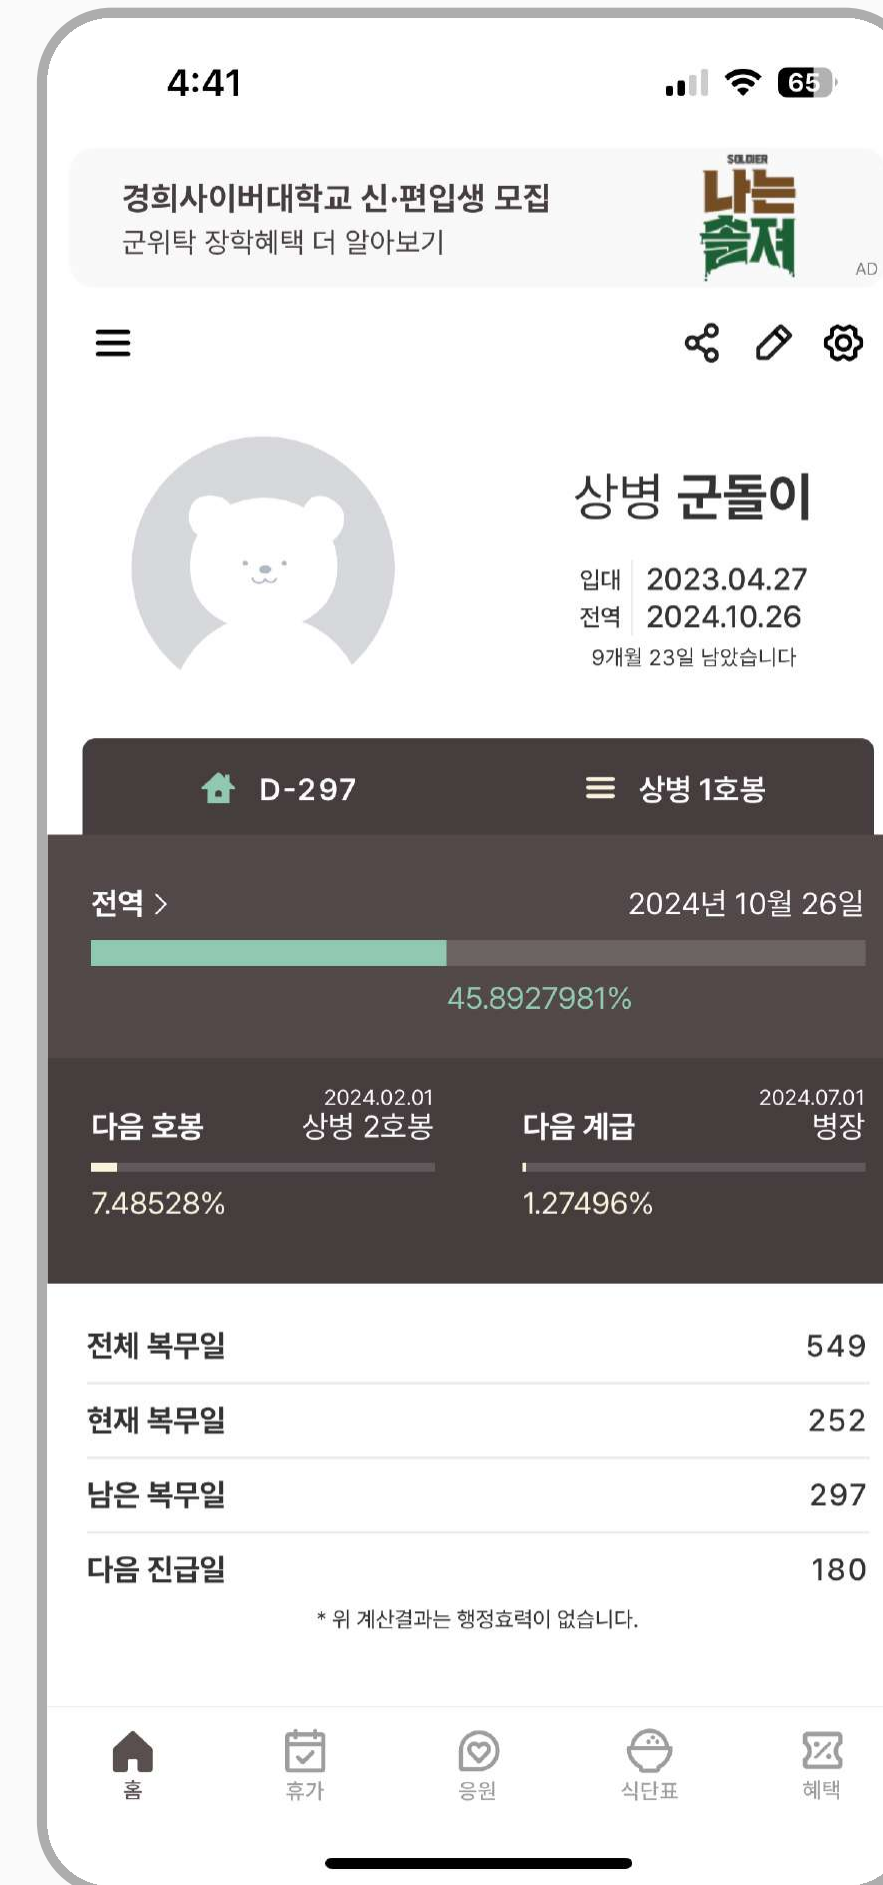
4:41

65

경희사이버대학교 신·편입생 모집
군위탁 장학혜택 더 알아보기

SOLDIER
나는 솔져

AD

상병 군돌이

입대 2023.04.27
전역 2024.10.26
9개월 23일 남았습니다

D-297

상병 1호봉

전역 >
2024년 10월 26일

45.8927981%

다음 호봉
2024.02.01
상병 2호봉
7.48528%

다음 계급
2024.07.01
병장
1.27496%

| 전체 복무일 | 549 |
|---|---|
| 현재 복무일 | 252 |
| 남은 복무일 | 297 |
| 다음 진급일 | 180 |

* 위 계산결과는 행정효력이 없습니다.

홈
휴가
응원
식단표
혜택